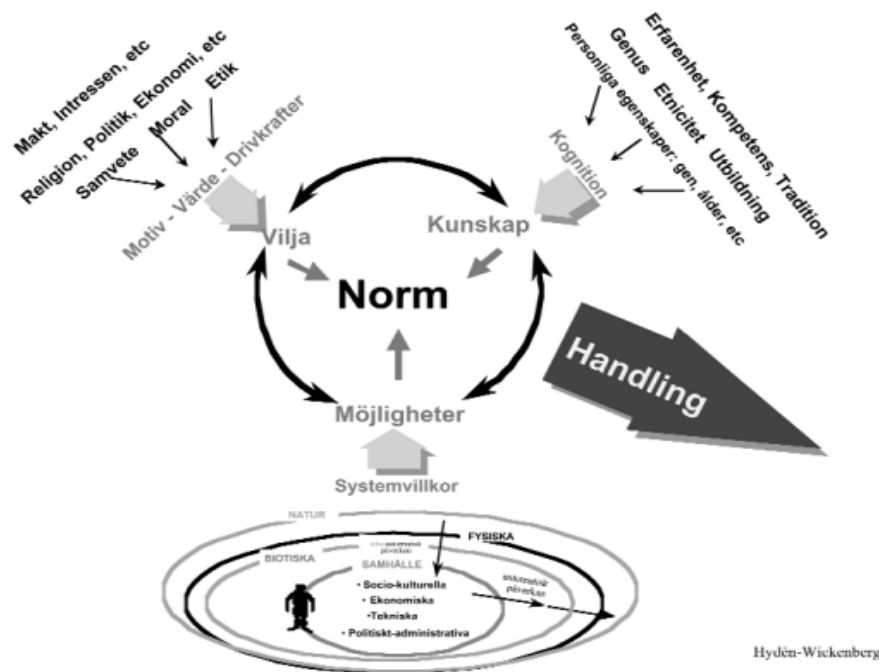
Makt, Intressen, etc
Religion, Politik, Ekonomi, etc
Samvete
Moral
Etik
Motiv - Värde - Drivkrafter

Erfarenhet, Kompetens, Tradition
Genus
Etnicitet
Utbildning
Personliga egenskaper; gen, ålder, etc
Kognition

Vilja
Kunskap
Norm
Handling
Möjligheter
Systemvillkor

NATUR
FYSISKA
BIOTISKA
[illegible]
SAMHÄLLE
• Socio-kulturella
• Ekonomiska
• Tekniska
• Politiskt-administrativa
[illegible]

Hydén-Wickenberg